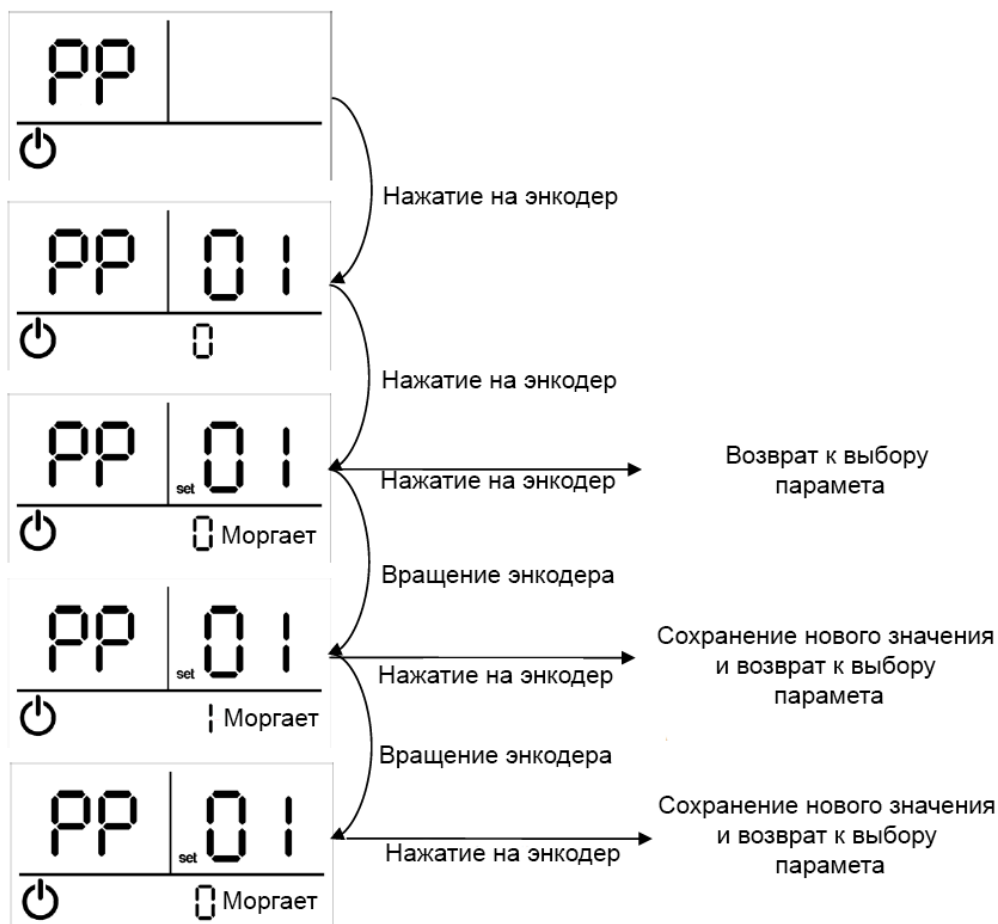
PP

Нажатие на энкодер

PP 01
0

Нажатие на энкодер

PP set 01
0 Моргает

Нажатие на энкодер

Возврат к выбору парамета

Вращение энкодера

PP set 01
1 Моргает

Нажатие на энкодер

Сохранение нового значения и возврат к выбору парамета

Вращение энкодера

PP set 01
0 Моргает

Нажатие на энкодер

Сохранение нового значения и возврат к выбору парамета